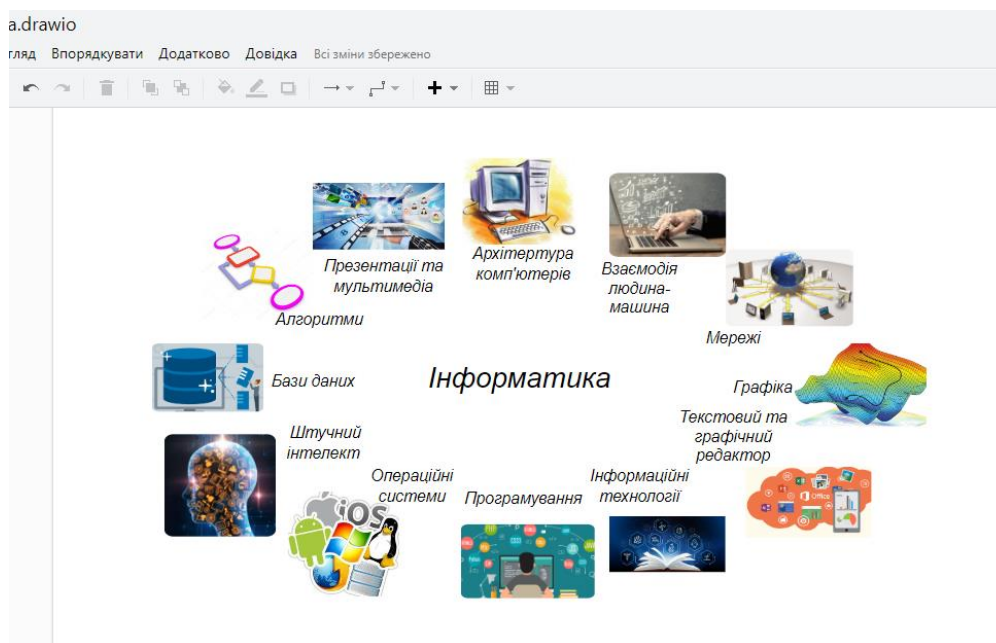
a.drawio

гляд Впорядкувати Додатково Довідка Всі зміни збережено

Презентації та мультимедіа

Архітертура комп'ютерів

Взаємодія людина-машина

Алгоритми

Мережі

Бази даних

Інформатика

Графіка

Текстовий та графічний редактор

Штучний інтелект

Операційні системи

Програмування

Інформаційні технології

iOS